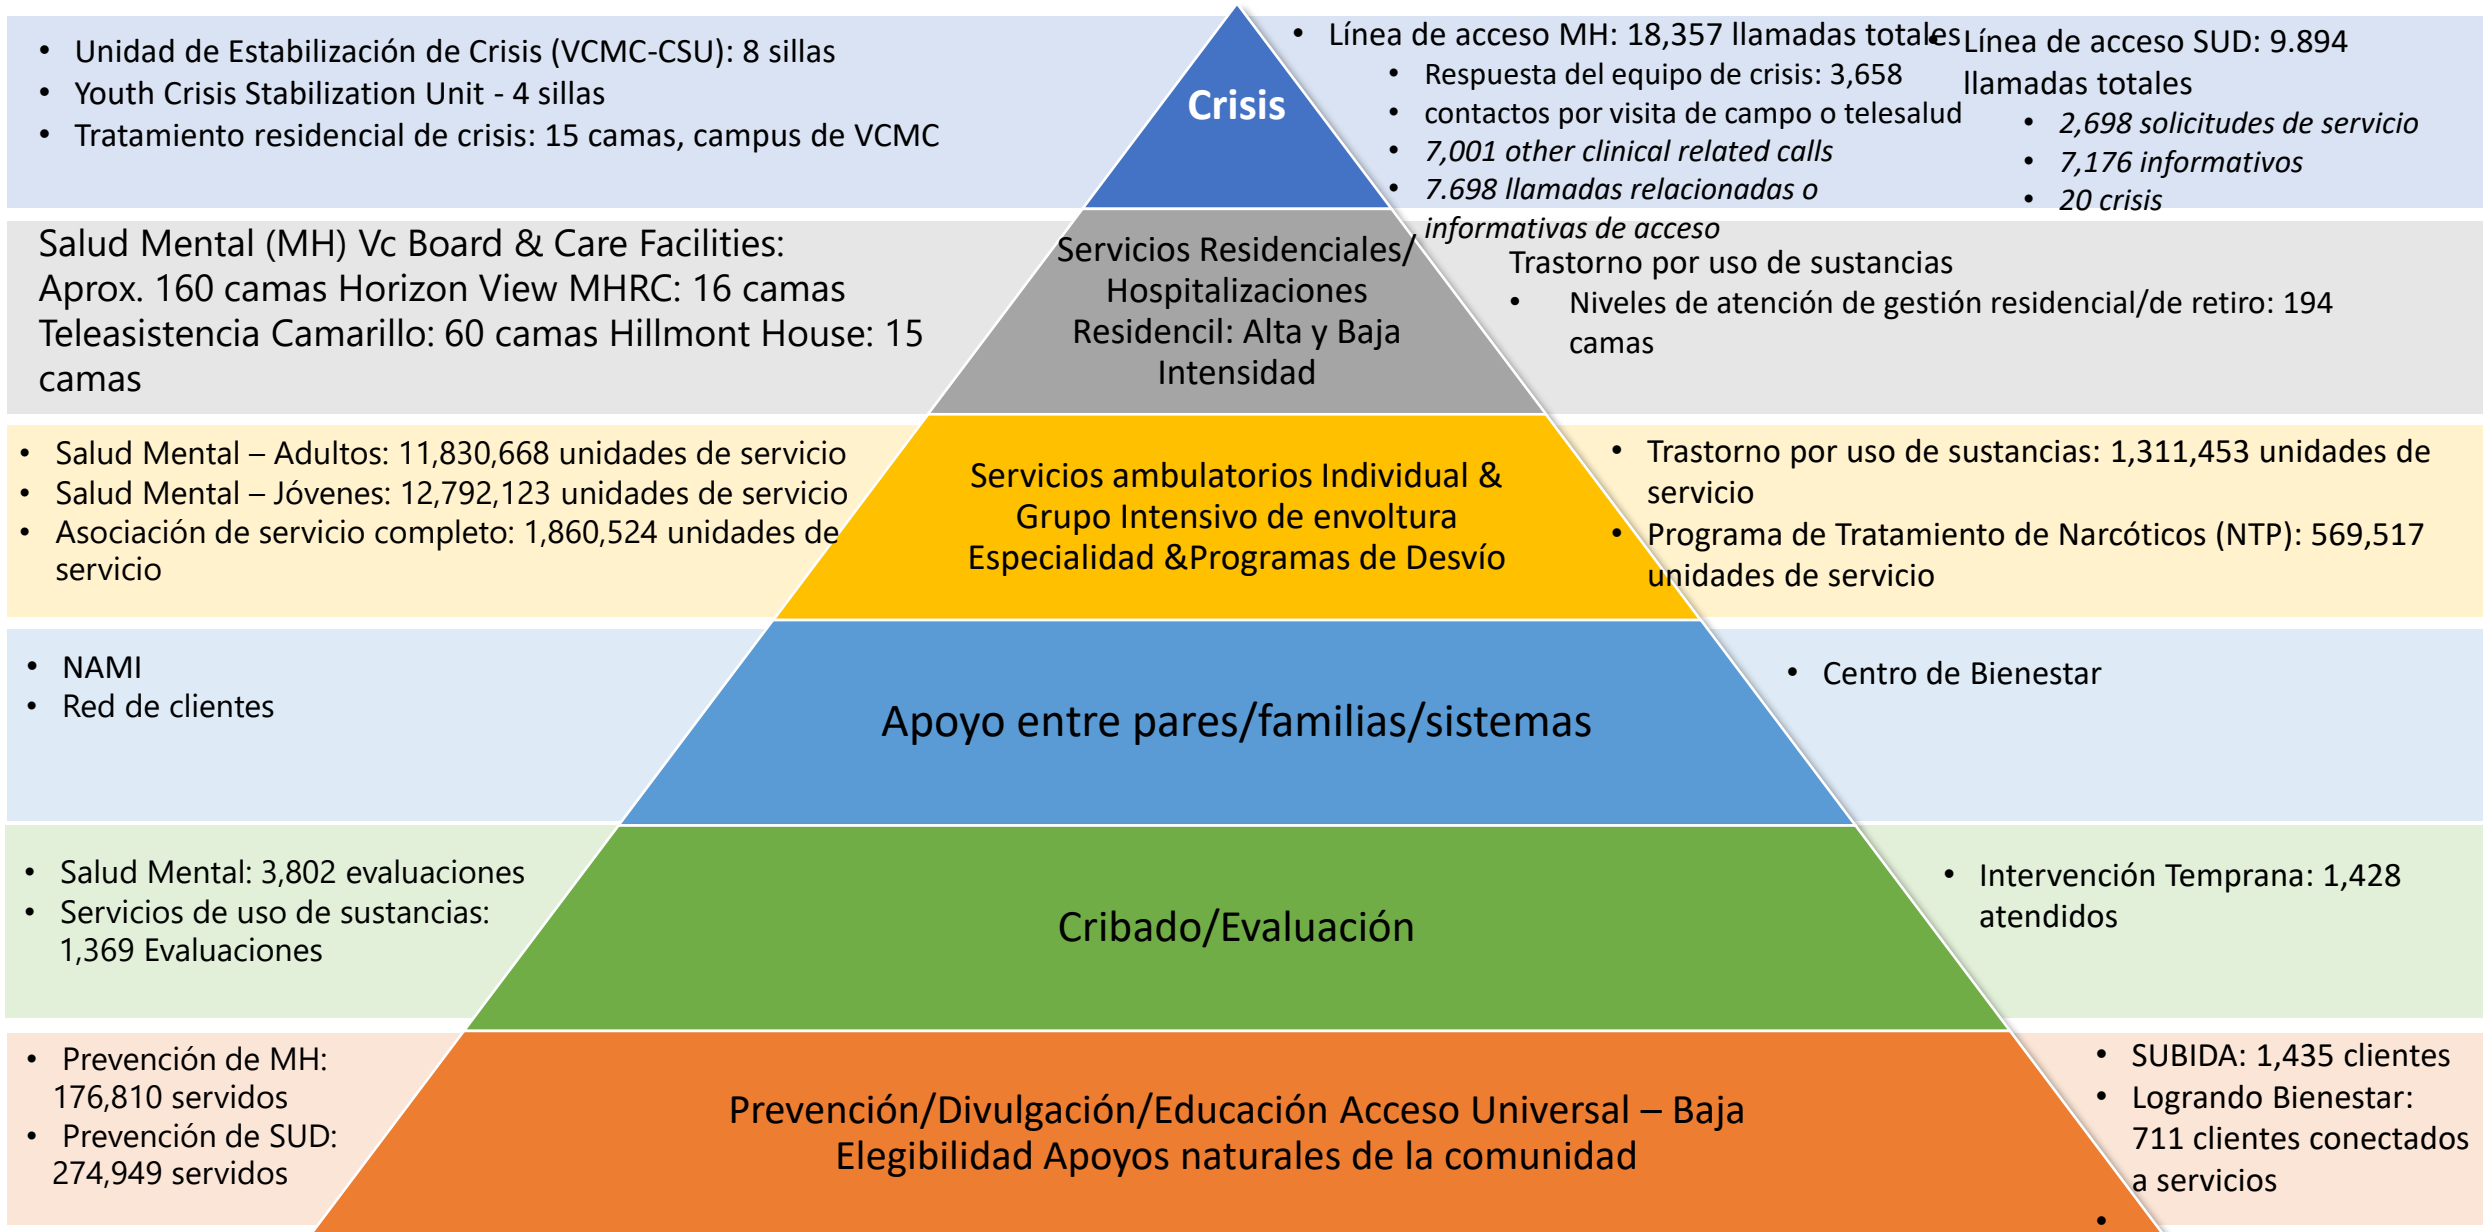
- Unidad de Estabilización de Crisis (VCMC-CSU): 8 sillas
- Youth Crisis Stabilization Unit - 4 sillas
- Tratamiento residencial de crisis: 15 camas, campus de VCMC

Crisis

- Línea de acceso MH: 18,357 llamadas totales
  - Respuesta del equipo de crisis: 3,658
  - contactos por visita de campo o telesalud
  - *7,001 other clinical related calls*
  - *7.698 llamadas relacionadas o informativas de acceso*

Línea de acceso SUD: 9.894 llamadas totales
- *2,698 solicitudes de servicio*
- *7,176 informativos*
- *20 crisis*

Salud Mental (MH) Vc Board & Care Facilities: Aprox. 160 camas Horizon View MHRC: 16 camas Teleasistencia Camarillo: 60 camas Hillmont House: 15 camas

Servicios Residenciales/ Hospitalizaciones Residencil: Alta y Baja Intensidad

Trastorno por uso de sustancias
- Niveles de atención de gestión residencial/de retiro: 194 camas

- Salud Mental – Adultos: 11,830,668 unidades de servicio
- Salud Mental – Jóvenes: 12,792,123 unidades de servicio
- Asociación de servicio completo: 1,860,524 unidades de servicio

Servicios ambulatorios Individual & Grupo Intensivo de envoltura Especialidad &Programas de Desvío

- Trastorno por uso de sustancias: 1,311,453 unidades de servicio
- Programa de Tratamiento de Narcóticos (NTP): 569,517 unidades de servicio

- NAMI
- Red de clientes

Apoyo entre pares/familias/sistemas

- Centro de Bienestar

- Salud Mental: 3,802 evaluaciones
- Servicios de uso de sustancias: 1,369 Evaluaciones

Cribado/Evaluación

- Intervención Temprana: 1,428 atendidos

- Prevención de MH: 176,810 servidos
- Prevención de SUD: 274,949 servidos

Prevención/Divulgación/Educación Acceso Universal – Baja Elegibilidad Apoyos naturales de la comunidad

- SUBIDA: 1,435 clientes
- Logrando Bienestar: 711 clientes conectados a servicios
-